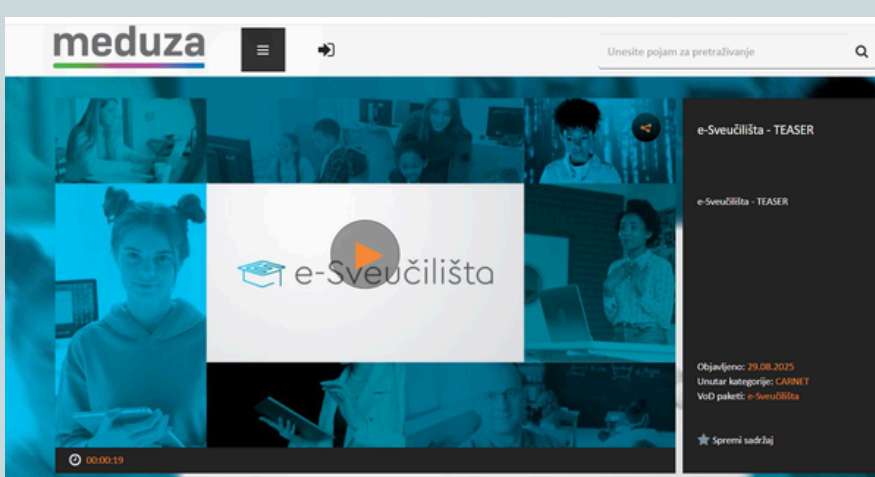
meduza

Unesite pojam za pretraživanje

e-Sveučilišta

00:00:19

e-Sveučilišta - TEASER

e-Sveučilišta - TEASER

Objavljeno: 29.08.2025
Unutar kategorije: CARNET
VoD paketi: e-Sveučilišta

Spremi sadržaj